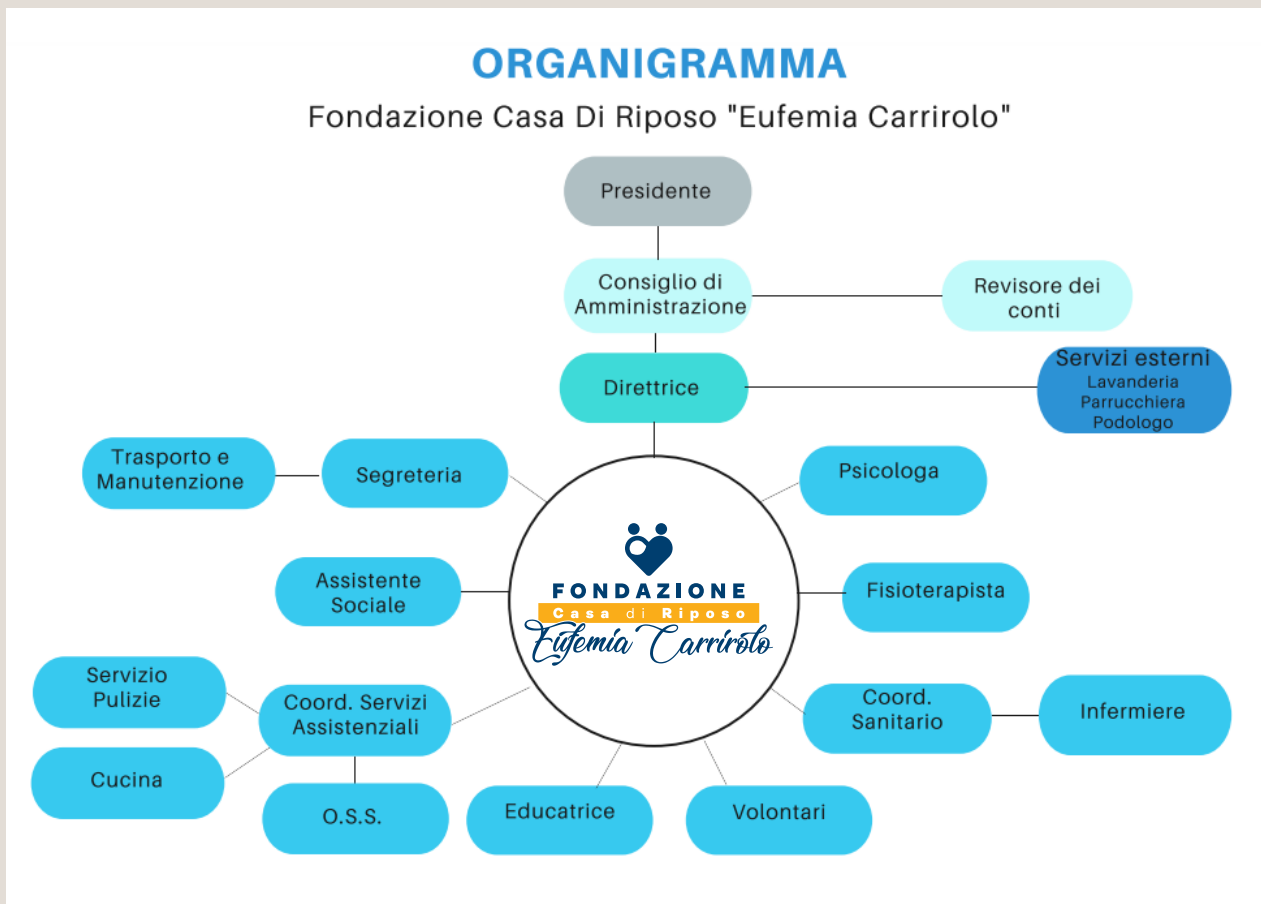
ORGANIGRAMMA

Fondazione Casa Di Riposo "Eufemia Carrirolo"

Presidente

Consiglio di Amministrazione

Revisore dei conti

Direttrice

Servizi esterni
Lavanderia
Parrucchiera
Podologo

Trasporto e Manutenzione

Segreteria

Psicologa

Assistente Sociale

FONDAZIONE
Casa di Riposo
Eufemia Carrirolo

Fisioterapista

Servizio Pulizie

Coord. Servizi Assistenziali

Coord. Sanitario

Infermiere

Cucina

O.S.S.

Educatrice

Volontari